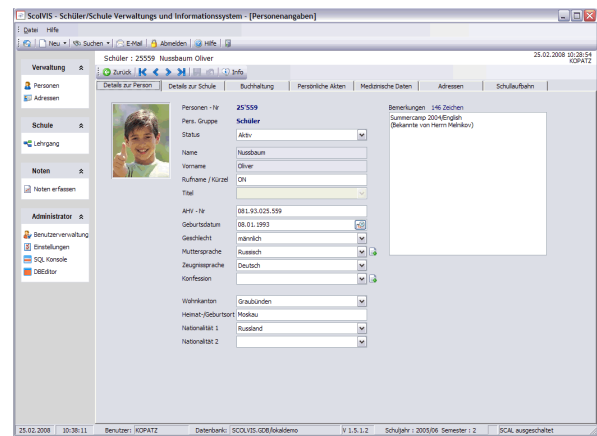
ScolVIS - Schüler/Schule Verwaltungs und Informationssystem - [Personenangaben]

Datei Hilfe

Neu Suchen E-Mail Abmelden Hilfe

Schüler : 25559 Nussbaum Oliver

25.02.2008 10:28:54
KOPATZ

Zurück Info

Verwaltung
Personen
Adressen

Schule
Lehrgang

Noten
Noten erfassen

Administrator
Benutzerverwaltung
Einstellungen
SQL Konsole
DBEditor

| Details zur Person | Details zur Schule | Buchhaltung | Persönliche Akten | Medizinische Daten | Adressen | Schullaufbahn |
|---|---|---|---|---|---|---|

Personen - Nr 25'559
Pers. Gruppe Schüler
Status Aktiv
Name Nussbaum
Vorname Oliver
Rufname / Kürzel ON
Titel
AHV - Nr 081.93.025.559
Geburtsdatum 08.01.1993
Geschlecht männlich
Muttersprache Russisch
Zeugnissprache Deutsch
Konfession
Wohnkanton Graubünden
Heimat-/Geburtsort Moskau
Nationalität 1 Russland
Nationalität 2

Bemerkungen 146 Zeichen
Summercamp 2004/English
(Bekannte von Herrn Melnikov)

25.02.2008 10:38:11 Benutzer: KOPATZ Datenbank: SCOLVIS.GDB/lokaldemo V 1.5.1.2 Schuljahr : 2005/06 Semester : 2 SCAL ausgeschaltet